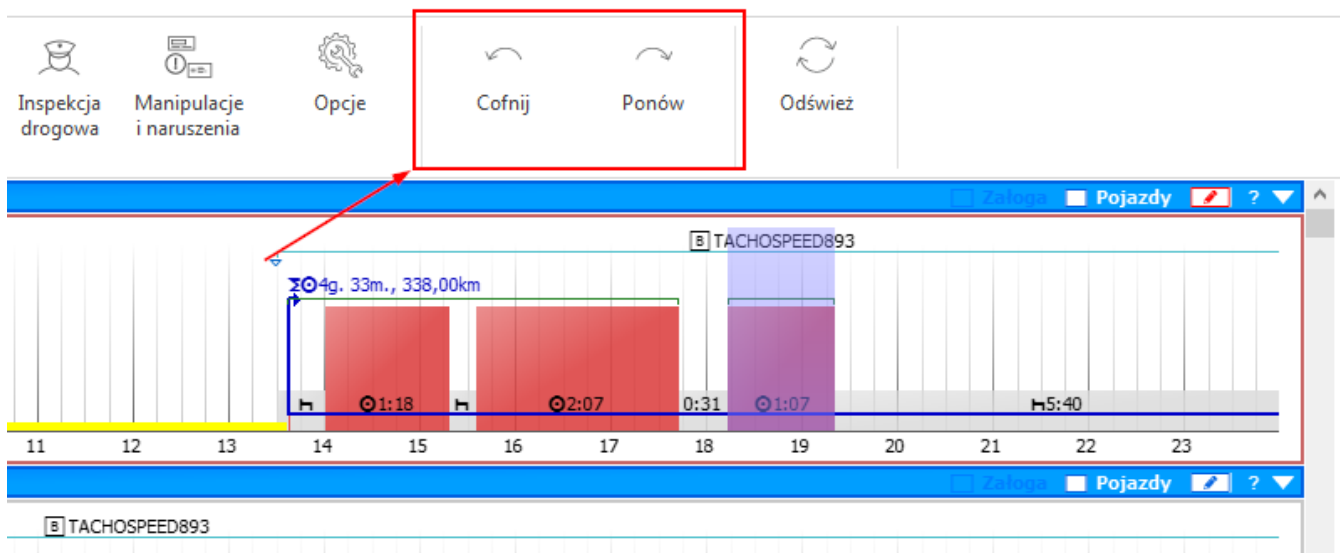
Inspekcja drogowa

Manipulacje i naruszenia

Opcje

Cofnij

Ponów

Odśwież

Załoga Pojazdy ?

B TACHOSPEED893

Σ⊙4g. 33m., 338,00km

⊙1:18

⊙2:07

0:31

⊙1:07

5:40

11 12 13 14 15 16 17 18 19 20 21 22 23

Załoga Pojazdy ?

B TACHOSPEED893